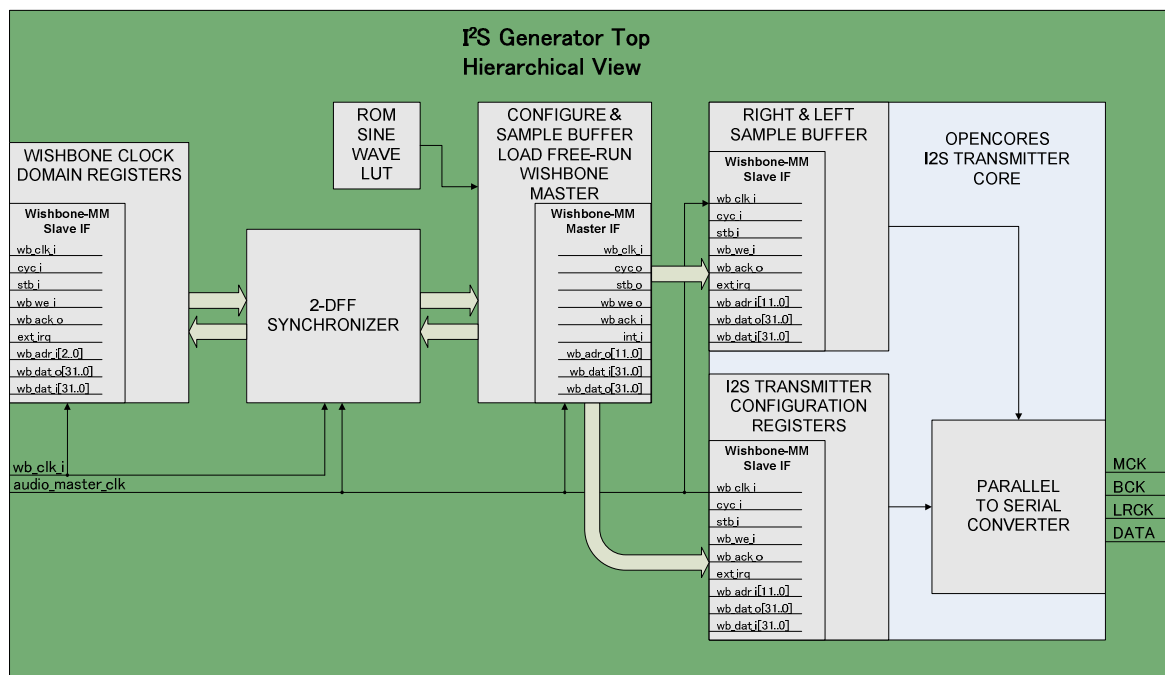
I²S Generator Top
Hierarchical View

WISHBONE CLOCK DOMAIN REGISTERS

Wishbone-MM Slave IF

wb_clk_i
cyc_i
stb_i
wb_we_i
wb_ack_o
ext_irq
wb_adr_i[2..0]
wb_dat_o[31..0]
wb_dat_i[31..0]

2-DFF SYNCHRONIZER

ROM SINE WAVE LUT

CONFIGURE & SAMPLE BUFFER LOAD FREE-RUN WISHBONE MASTER

Wishbone-MM Master IF

wb_clk_i
cyc_o
stb_o
wb_we_o
wb_ack_i
int_i
wb_adr_o[11..0]
wb_dat_i[31..0]
wb_dat_o[31..0]

RIGHT & LEFT SAMPLE BUFFER

Wishbone-MM Slave IF

wb_clk_i
cyc_i
stb_i
wb_we_i
wb_ack_o
ext_irq
wb_adr_i[11..0]
wb_dat_o[31..0]
wb_dat_i[31..0]

OPENCORES I2S TRANSMITTER CORE

I2S TRANSMITTER CONFIGURATION REGISTERS

Wishbone-MM Slave IF

wb_clk_i
cyc_i
stb_i
wb_we_i
wb_ack_o
ext_irq
wb_adr_i[11..0]
wb_dat_o[31..0]
wb_dat_i[31..0]

PARALLEL TO SERIAL CONVERTER

MCK
BCK
LRCK
DATA

wb_clk_i
audio_master_clk